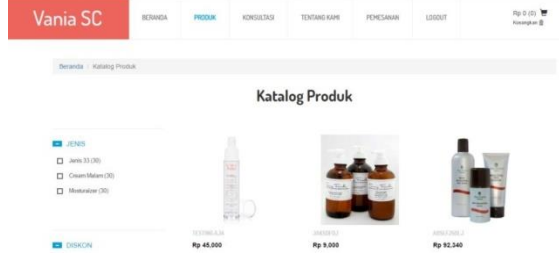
Vania SC

BERANDA PRODUK KONSULTASI TENTANG KAMI PEMESANAN LOGOUT

Rp 0 (0)
Keranjang

Beranda / Katalog Produk

Katalog Produk

JENIS
Jenis 33 (30)
Cream Malam (30)
Moisturizer (30)

DISKON

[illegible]
Rp 45,000

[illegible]
Rp 9,000

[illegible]
Rp 92,340